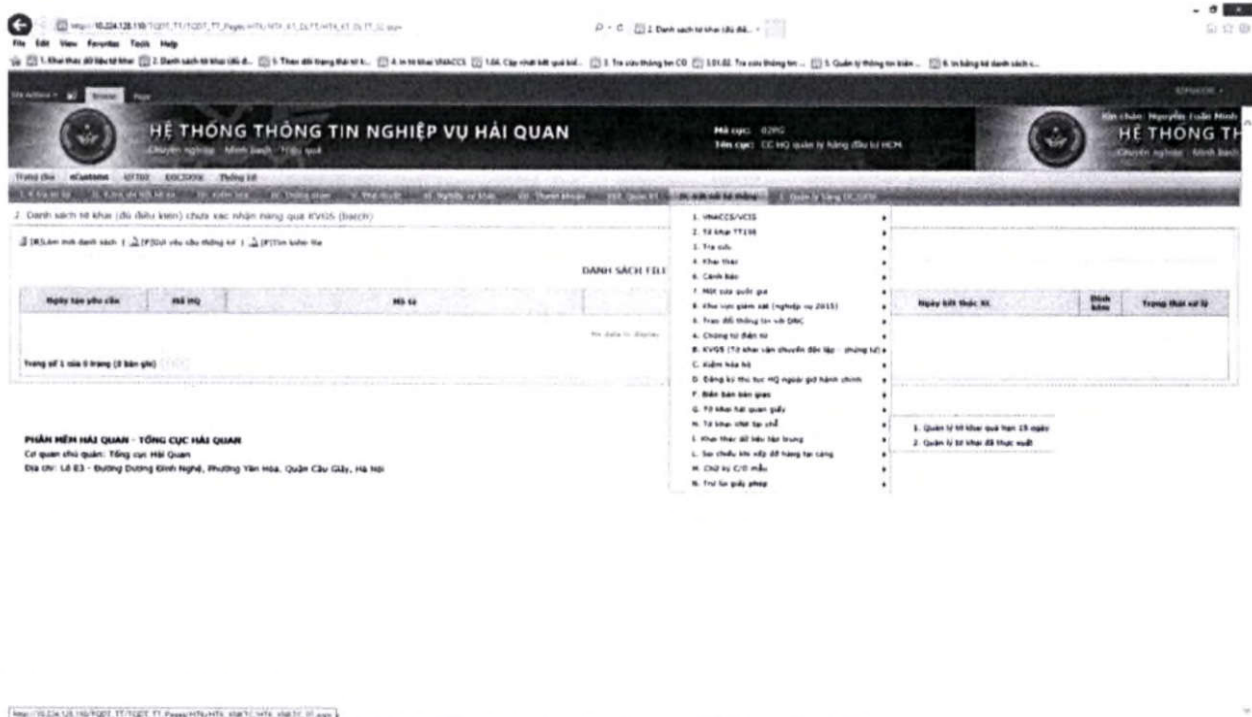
File Edit View Favorites Tools Help

HỆ THỐNG THÔNG TIN NGHIỆP VỤ HẢI QUAN

Chuyên nghiệp · Minh bạch · Hiệu quả

Mã cục: 02PG

Tên cục: CC HQ quản lý hàng đầu tư HCM

HỆ THỐNG TH

Trang chủ eCustoms

2. Danh sách tờ khai (đủ điều kiện) chưa xác nhận hàng qua KVGS (batch)

[R]Làm mới danh sách | [F]Gửi yêu cầu thông tin | [P]Tìm kiếm lại

DANH SÁCH TỜ

| Ngày tạo yêu cầu | Mã HQ | Mô tả | | Ngày kết thúc XL | Đính kèm | Trạng thái xử lý |
|---|---|---|---|---|---|---|

No data to display

Trang số 1 của 0 trang (0 bản ghi)

1. VNACCS/VCIS
2. Tờ khai TT38
3. Tra cứu
4. Khai thác
6. Cảnh báo
7. Một cửa quốc gia
8. Khu vực giám sát (nghiệp vụ 2015)
9. Trao đổi thông tin với DNC
A. Chứng từ điện tử
B. KVGS (Tờ khai vận chuyển độc lập - chứng từ)
C. Kiểm hóa hộ
D. Đăng ký thủ tục HQ ngoài giờ hành chính
F. Biên bản bàn giao
G. Tờ khai hải quan giấy
H. Tờ khai chờ tại chỗ
I. Khai thác dữ liệu tập trung
L. So chiếu khi xếp dỡ hàng tại cảng
M. Chữ ký C/O mẫu
N. Trừ lùi giấy phép

1. Quản lý tờ khai quá hạn 15 ngày
2. Quản lý tờ khai đã thực xuất

PHẦN MỀM HẢI QUAN - TỔNG CỤC HẢI QUAN
Cơ quan chủ quản: Tổng cục Hải Quan
Địa chỉ: Lô E3 - Đường Dương Đình Nghệ, Phường Yên Hòa, Quận Cầu Giấy, Hà Nội